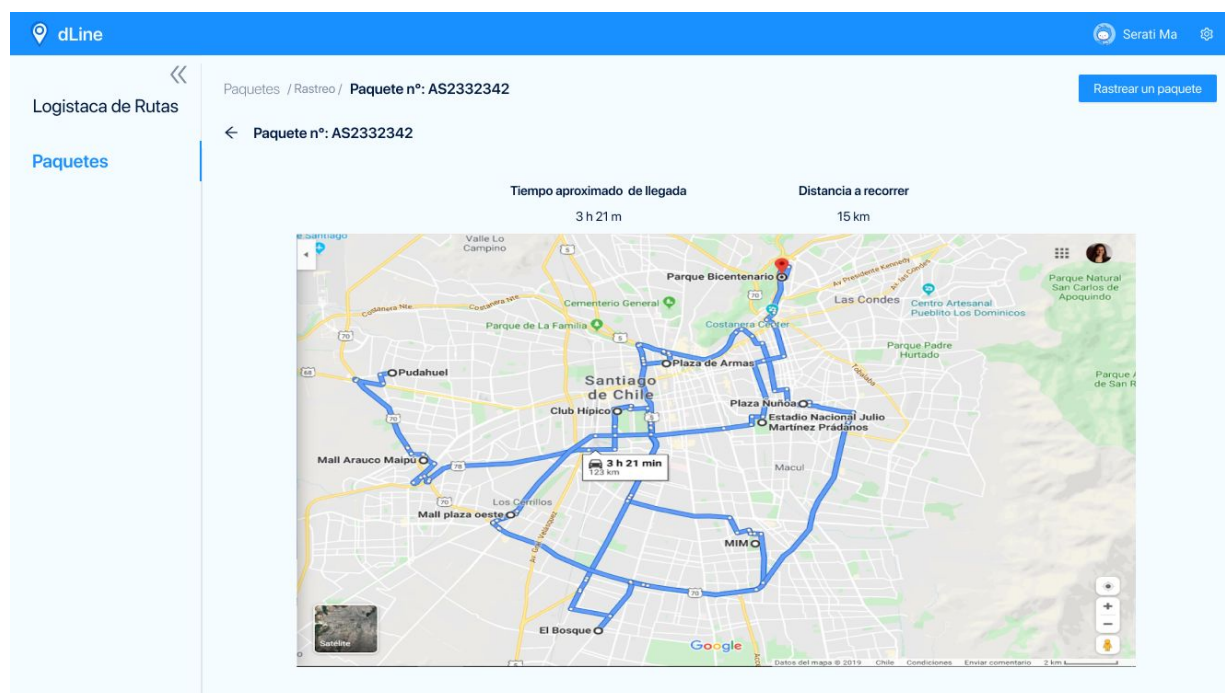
dLine

Serati Ma

Logistaca de Rutas

Paquetes

Paquetes / Rastreo / Paquete nº: AS2332342

Rastrear un paquete

← Paquete nº: AS2332342

Tiempo aproximado de llegada

3 h 21 m

Distancia a recorrer

15 km

Valle Lo Campino

Parque Bicentenario

Av. Presidente Kennedy

Las Condes

Centro Artesanal Pueblito Los Dominicos

Parque Natural San Carlos de Apoquindo

Cementerio General

Costanera Nte

Parque de La Familia

Costanera Center

Parque Padre Hurtado

Pudahuel

Plaza de Armas

Santiago de Chile

Club Hípico

Plaza Ñuñoa

Estadio Nacional Julio Martínez Prádanos

Mall Arauco Maipú

3 h 21 min
123 km

Macul

Los Cerrillos

Mall plaza oeste

MIM

El Bosque

Satélite

Google

Datos del mapa © 2019 Chile Condiciones Enviar comentario 2 km